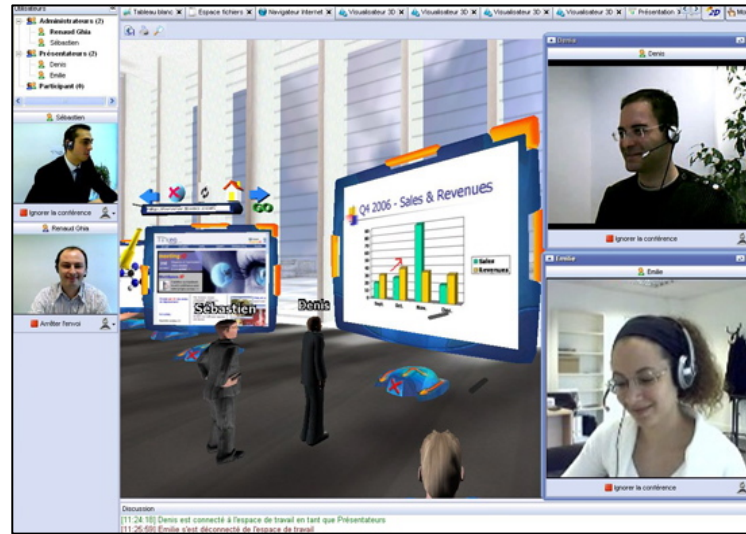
Utilisateurs
Administrateurs (2)
Renaud Ghia
Sébastien
Présentateurs (2)
Denis
Emilie
Participant (0)

Tableau blanc | Espace fichiers | Navigateur Internet | Visualiseur 3D | Visualiseur 3D | Visualiseur 3D | Visualiseur 3D | Présentation

Sébastien
Ignorer la conférence
Renaud Ghia
Arrêter l'envoi

Q4 2006 - Sales & Revenues
Sales
Revenues

Sébastien
Denis

Denis
Denis
Ignorer la conférence

Emilie
Emilie
Ignorer la conférence

Discussion
[11:24:18] Denis est connecté à l'espace de travail en tant que Présentateurs
[11:26:59] Emilie s'est déconnecté de l'espace de travail